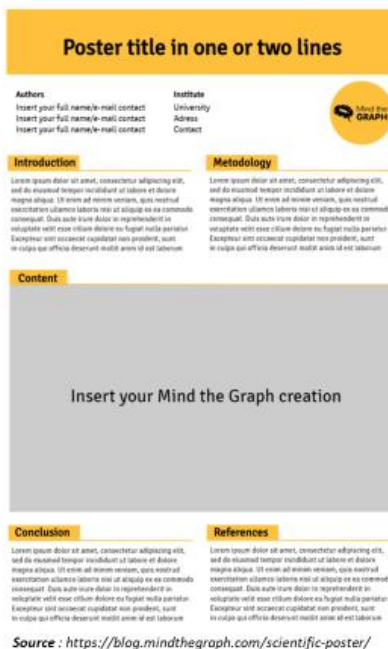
Poster title in one or two lines

Authors
Insert your full name/e-mail contact
Insert your full name/e-mail contact
Insert your full name/e-mail contact

Institute
University
Adress
Contact

Mind the GRAPH

Introduction

Lorem ipsum dolor sit amet, consectetur adipiscing elit, sed do eiusmod tempor incididunt ut labore et dolore magna aliqua. Ut enim ad minim veniam, quis nostrud exercitation ullamco laboris nisi ut aliquip ex ea commodo consequat. Duis aute irure dolor in reprehenderit in voluptate velit esse cillum dolore eu fugiat nulla pariatur. Excepteur sint occaecat cupidatat non proident, sunt in culpa qui officia deserunt mollit anim id est laborum

Metodology

Lorem ipsum dolor sit amet, consectetur adipiscing elit, sed do eiusmod tempor incididunt ut labore et dolore magna aliqua. Ut enim ad minim veniam, quis nostrud exercitation ullamco laboris nisi ut aliquip ex ea commodo consequat. Duis aute irure dolor in reprehenderit in voluptate velit esse cillum dolore eu fugiat nulla pariatur. Excepteur sint occaecat cupidatat non proident, sunt in culpa qui officia deserunt mollit anim id est laborum

Content

Insert your Mind the Graph creation

Conclusion

Lorem ipsum dolor sit amet, consectetur adipiscing elit, sed do eiusmod tempor incididunt ut labore et dolore magna aliqua. Ut enim ad minim veniam, quis nostrud exercitation ullamco laboris nisi ut aliquip ex ea commodo consequat. Duis aute irure dolor in reprehenderit in voluptate velit esse cillum dolore eu fugiat nulla pariatur. Excepteur sint occaecat cupidatat non proident, sunt in culpa qui officia deserunt mollit anim id est laborum

References

Lorem ipsum dolor sit amet, consectetur adipiscing elit, sed do eiusmod tempor incididunt ut labore et dolore magna aliqua. Ut enim ad minim veniam, quis nostrud exercitation ullamco laboris nisi ut aliquip ex ea commodo consequat. Duis aute irure dolor in reprehenderit in voluptate velit esse cillum dolore eu fugiat nulla pariatur. Excepteur sint occaecat cupidatat non proident, sunt in culpa qui officia deserunt mollit anim id est laborum

Source : https://blog.mindthegraph.com/scientific-poster/